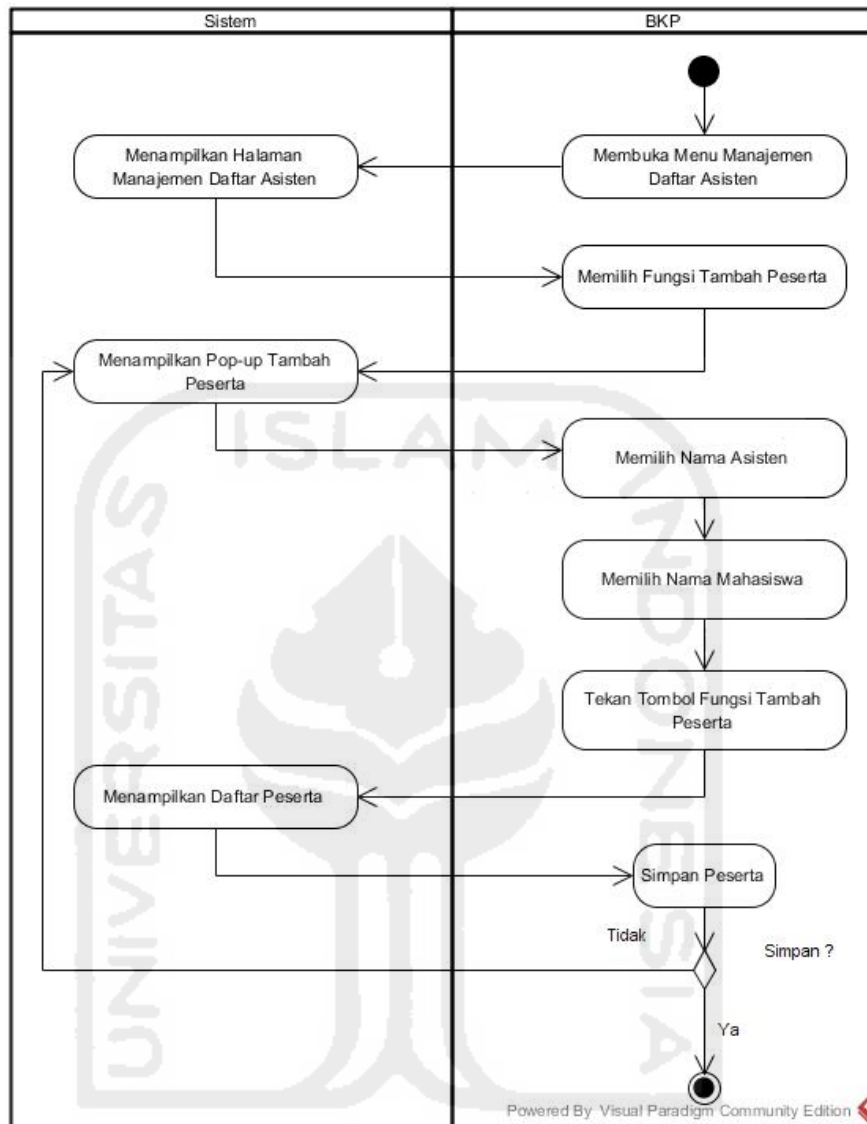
Sistem

BKP

Membuka Menu Manajemen Daftar Asisten

Menampilkan Halaman Manajemen Daftar Asisten

Memilih Fungsi Tambah Peserta

Menampilkan Pop-up Tambah Peserta

Memilih Nama Asisten

Memilih Nama Mahasiswa

Tekan Tombol Fungsi Tambah Peserta

Menampilkan Daftar Peserta

Simpan Peserta

Tidak

Simpan ?

Ya

UNIVERSITAS ISLAM INDONESIA

Powered By Visual Paradigm Community Edition